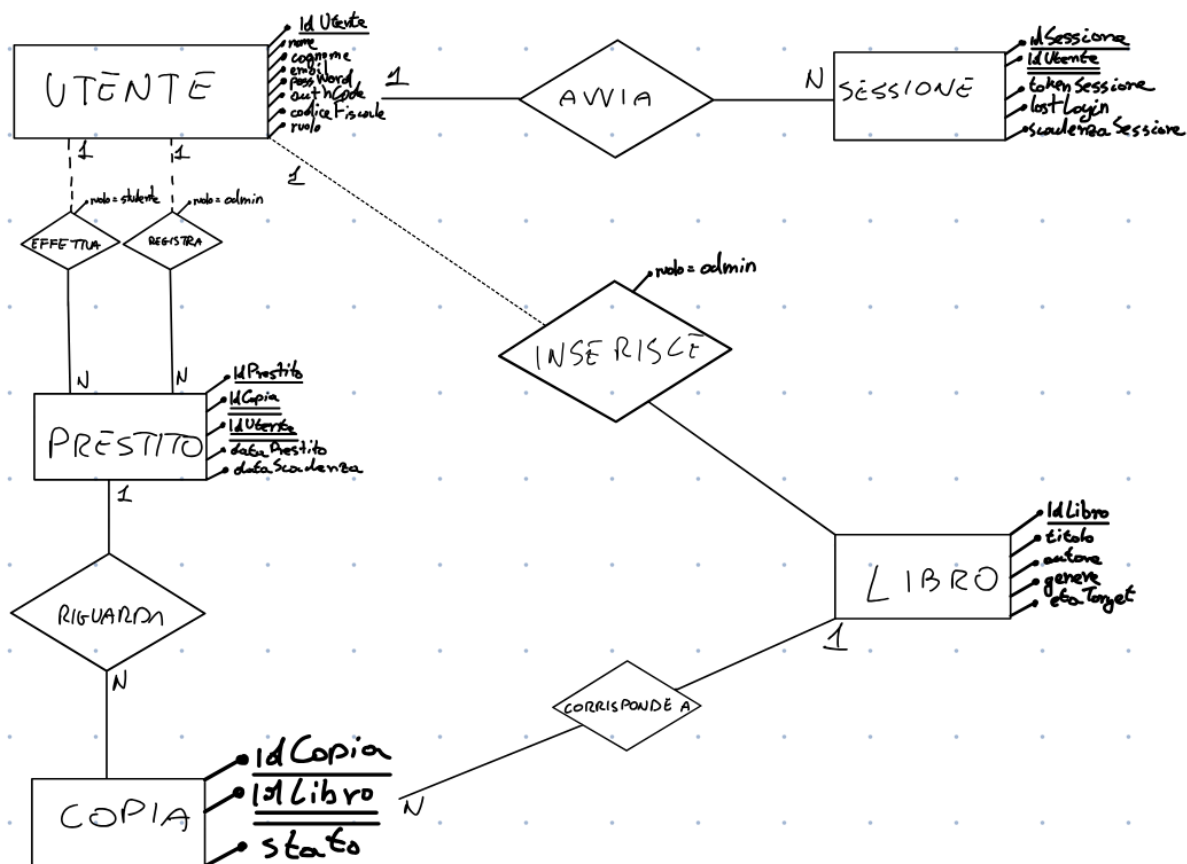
UTENTE
IdUtente
nome
cognome
email
password
authCode
codiceFiscale
ruolo

1
AVVIA
N

SESSIONE
IdSessione
IdUtente
tokenSessione
lastLogin
scadenzaSessione

1
1
1
ruolo = studente
ruolo = admin
EFFETTUA
REGISTRA

ruolo = admin
INSERISCE

N
N
PRESTITO
IdPrestito
IdCopia
IdUtente
dataPrestito
dataScadenza

1
RIGUARDA
N

LIBRO
IdLibro
titolo
autore
genere
etaTarget

1
CORRISPONDE A
N

COPIA
IdCopia
IdLibro
stato